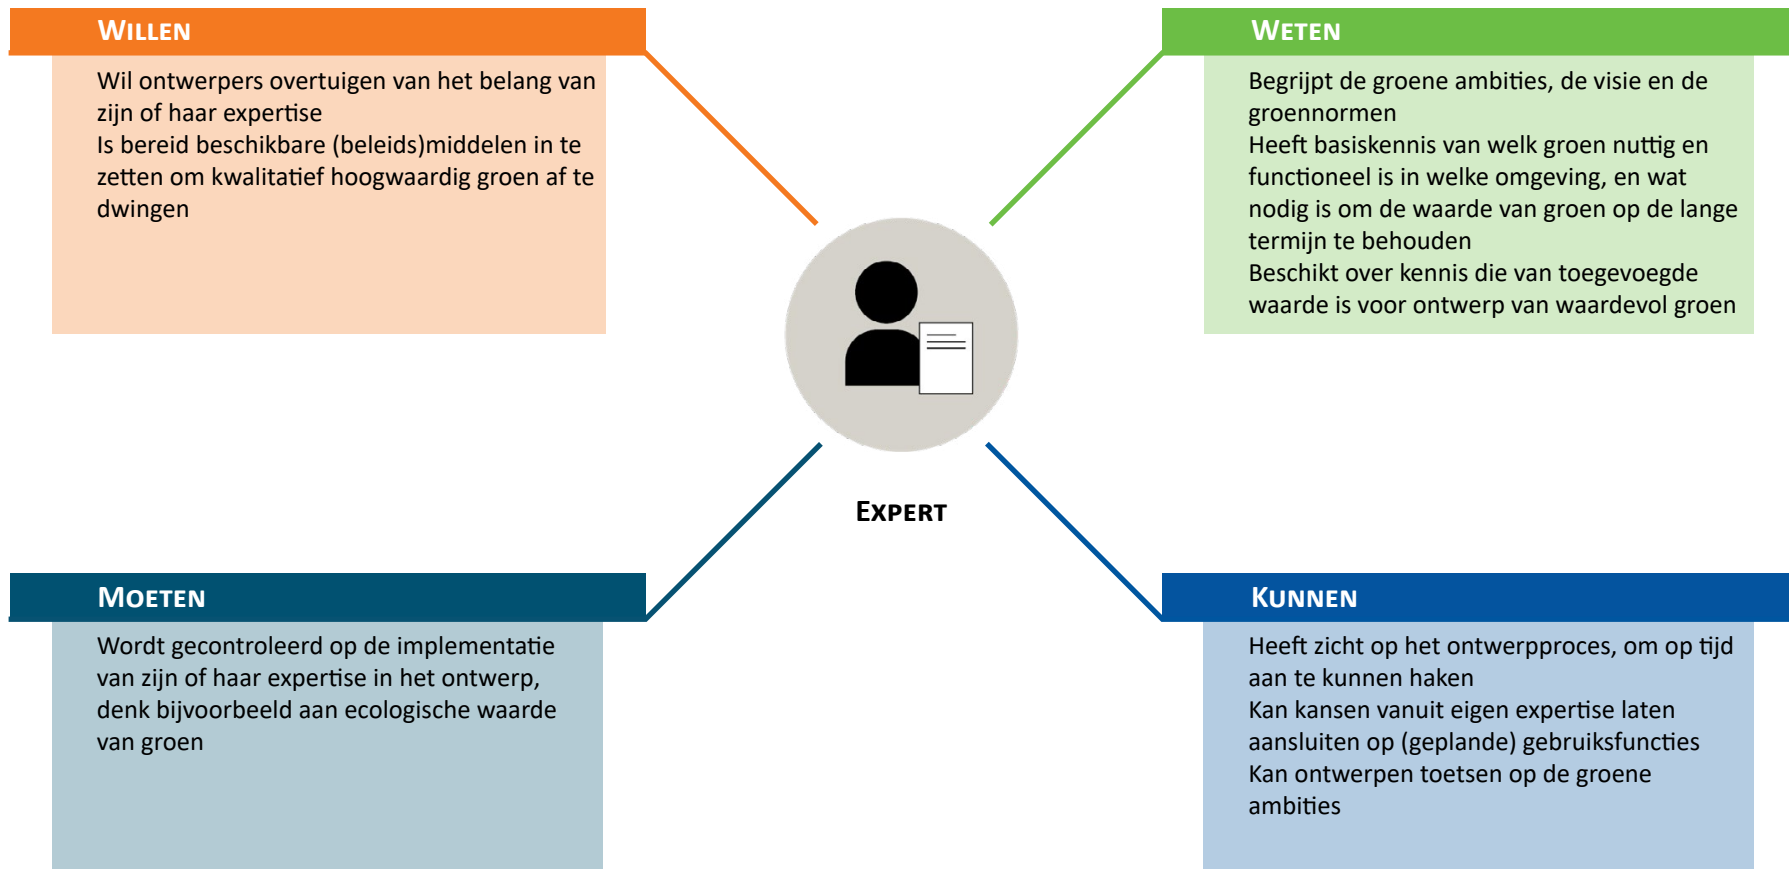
WILLEN

Wil ontwerpers overtuigen van het belang van zijn of haar expertise
Is bereid beschikbare (beleids)middelen in te zetten om kwalitatief hoogwaardig groen af te dwingen

WETEN

Begrijpt de groene ambities, de visie en de groennormen
Heeft basiskennis van welk groen nuttig en functioneel is in welke omgeving, en wat nodig is om de waarde van groen op de lange termijn te behouden
Beschikt over kennis die van toegevoegde waarde is voor ontwerp van waardevol groen

EXPERT

MOETEN

Wordt gecontroleerd op de implementatie van zijn of haar expertise in het ontwerp, denk bijvoorbeeld aan ecologische waarde van groen

KUNNEN

Heeft zicht op het ontwerpproces, om op tijd aan te kunnen haken
Kan kansen vanuit eigen expertise laten aansluiten op (geplande) gebruiksfuncties
Kan ontwerpen toetsen op de groene ambities